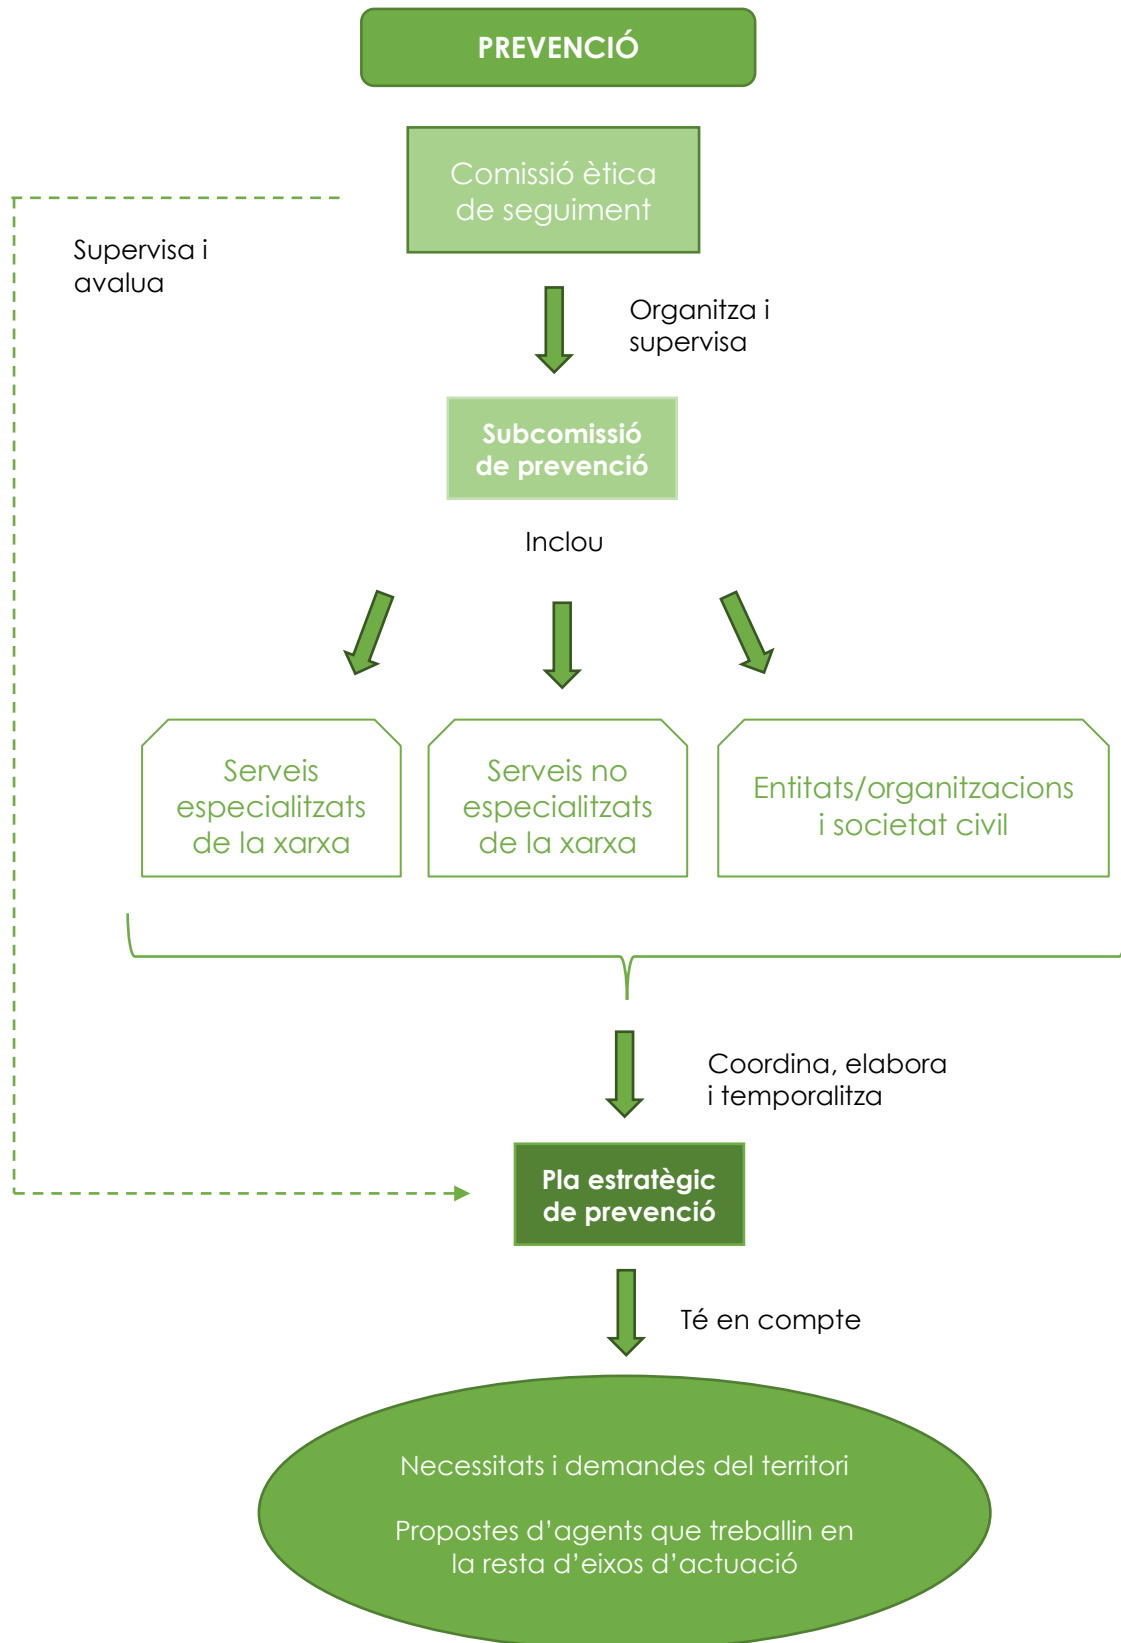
PREVENCIÓ

Comissió ètica de seguiment

Supervisa i avalua

Organitza i supervisa

Subcomissió de prevenció

Inclou

Serveis especialitzats de la xarxa

Serveis no especialitzats de la xarxa

Entitats/organitzacions i societat civil

Coordina, elabora i temporalitza

Pla estratègic de prevenció

Té en compte

Necessitats i demandes del territori

Propostes d'agents que treballin en la resta d'eixos d'actuació